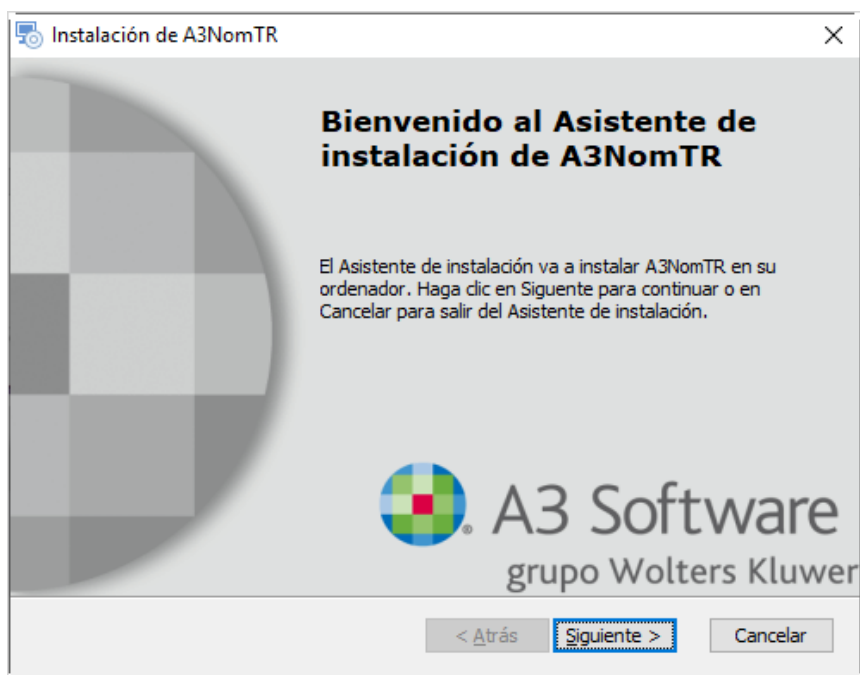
Instalación de A3NomTR

Bienvenido al Asistente de instalación de A3NomTR

El Asistente de instalación va a instalar A3NomTR en su ordenador. Haga clic en Siguiente para continuar o en Cancelar para salir del Asistente de instalación.

A3 Software
grupo Wolters Kluwer

< Atrás
Siguiente >
Cancelar